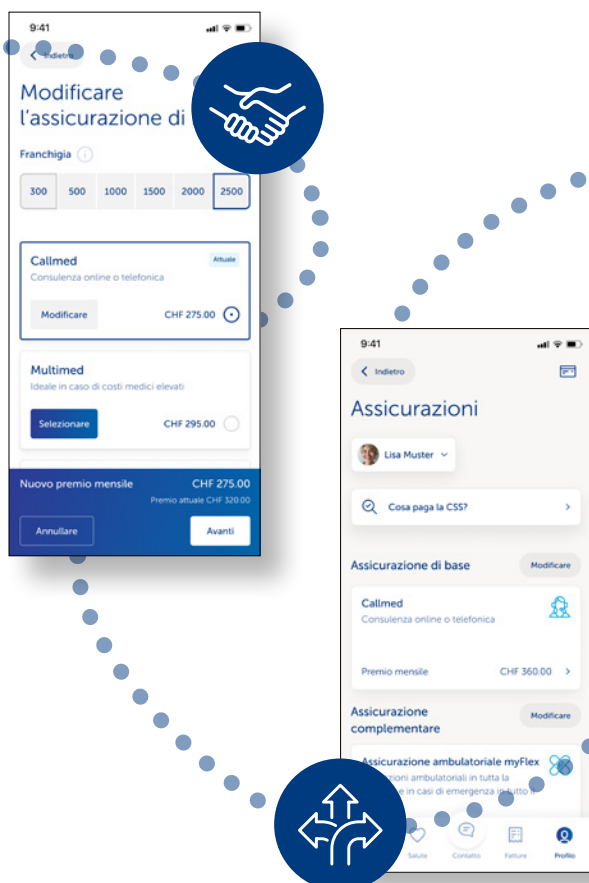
9:41

Indietro

Modificare l'assicurazione di

Franchigia

| 300 | 500 | 1000 | 1500 | 2000 | 2500 |
|---|---|---|---|---|---|

Callmed
Attuale
Consulenza online o telefonica
Modificare
CHF 275.00

Multimed
Ideale in caso di costi medici elevati
Selezionare
CHF 295.00

Nuovo premio mensile
CHF 275.00
Premio attuale CHF 320.00
Annullare
Avanti

9:41

Indietro

Assicurazioni

Lisa Muster

Cosa paga la CSS?

Assicurazione di base
Modificare

Callmed
Consulenza online o telefonica

Premio mensile
CHF 360.00

Assicurazione complementare
Modificare

Assicurazione ambulatoriale myFlex
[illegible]zioni ambulatoriali in tutta la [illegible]e in casi di emergenza in tutto il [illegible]

Salute
Contatto
Fatture
Profilo